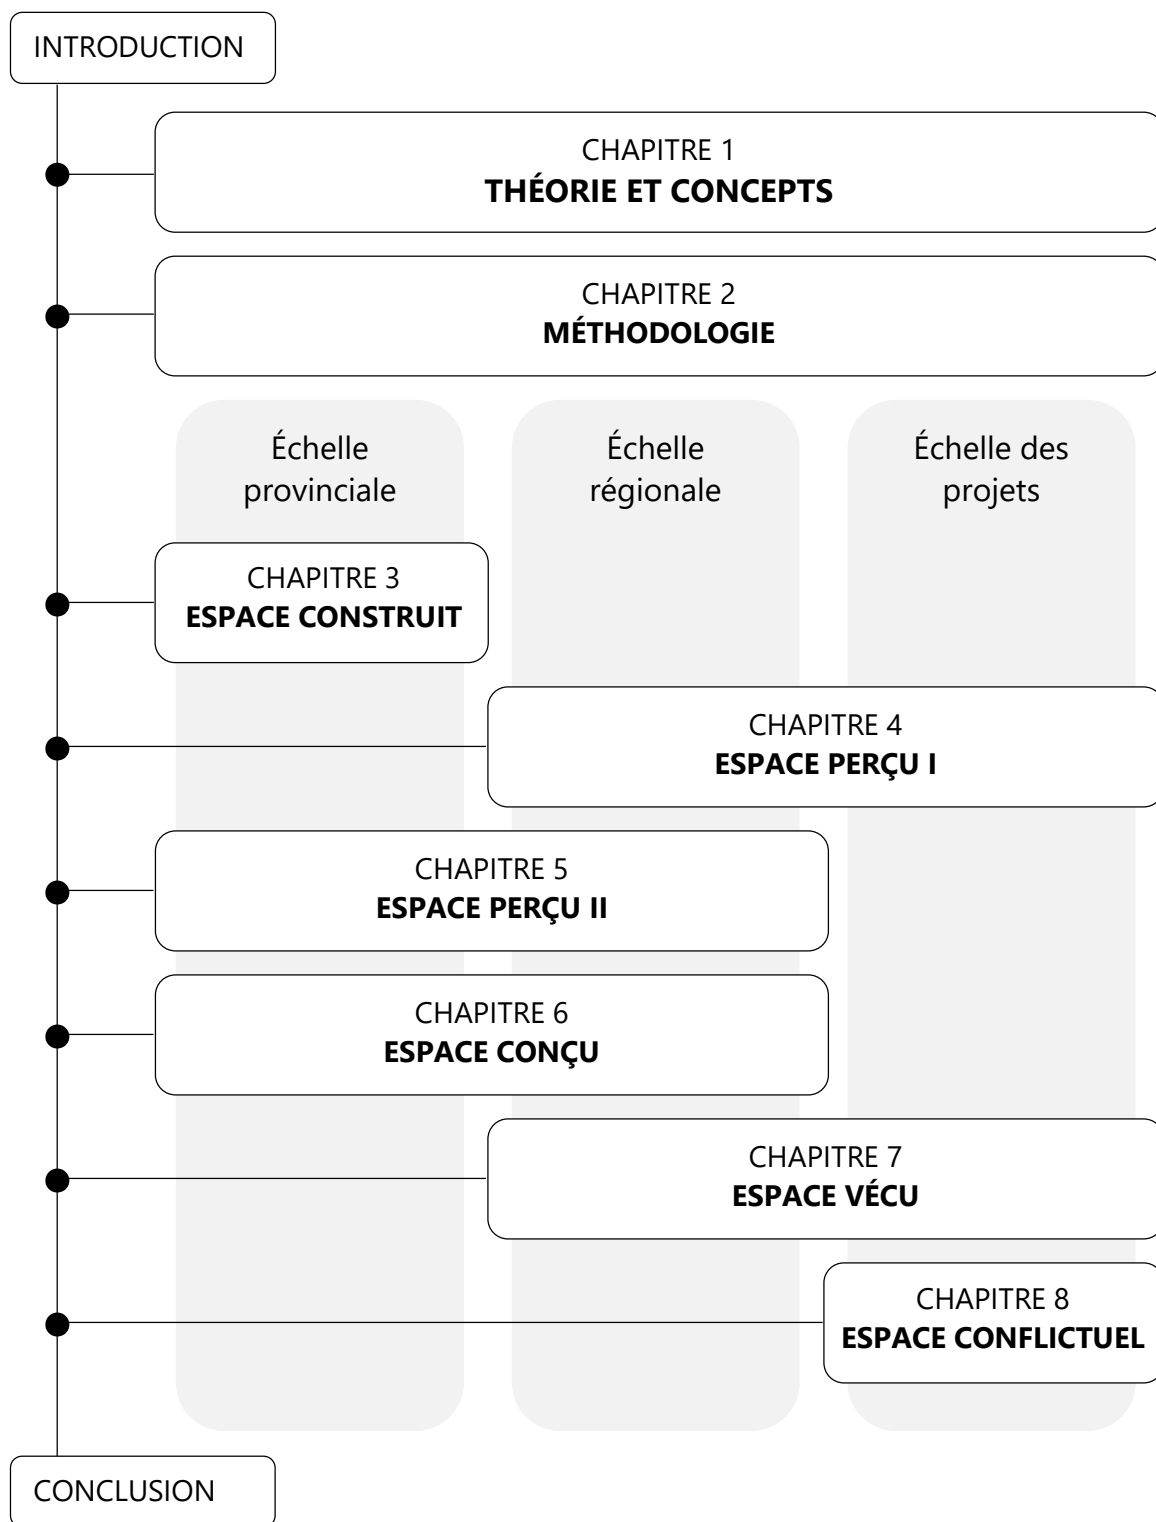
INTRODUCTION

CHAPITRE 1
**THÉORIE ET CONCEPTS**

CHAPITRE 2
**MÉTHODOLOGIE**

Échelle provinciale

Échelle régionale

Échelle des projets

CHAPITRE 3
**ESPACE CONSTRUIT**

CHAPITRE 4
**ESPACE PERÇU I**

CHAPITRE 5
**ESPACE PERÇU II**

CHAPITRE 6
**ESPACE CONÇU**

CHAPITRE 7
**ESPACE VÉCU**

CHAPITRE 8
**ESPACE CONFLICTUEL**

CONCLUSION